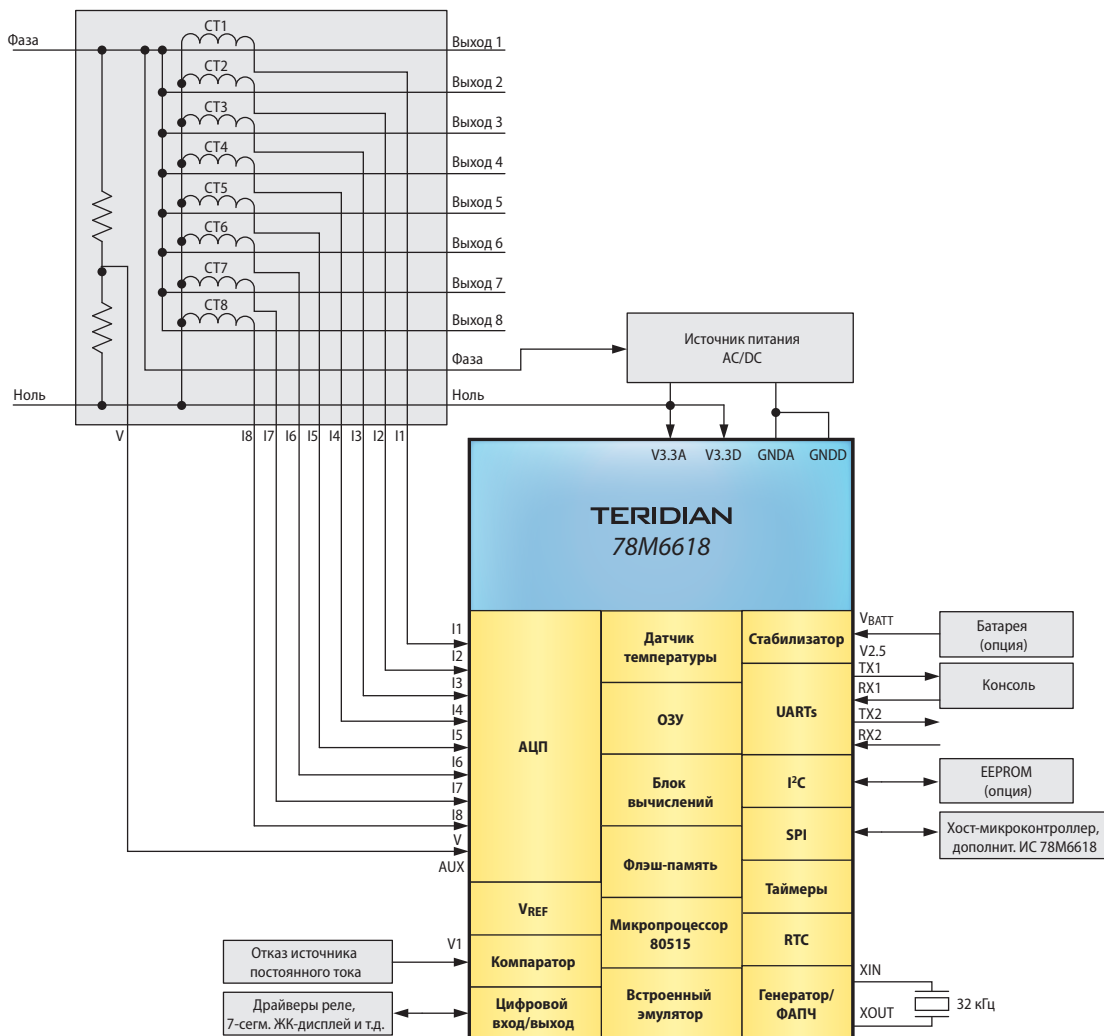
Фаза
CT1
Выход 1
CT2
Выход 2
CT3
Выход 3
CT4
Выход 4
CT5
Выход 5
CT6
Выход 6
CT7
Выход 7
CT8
Выход 8
Фаза
Ноль
Ноль
Источник питания AC/DC
V
I8 I7 I6 I5 I4 I3 I2 I1
V3.3A V3.3D GNDA GNDD

TERIDIAN
78M6618

I1
I2
I3
I4
I5
I6
I7
I8
V
AUX
АЦП
Датчик температуры
ОЗУ
Блок вычислений
Флэш-память
Микропроцессор 80515
Встроенный эмулятор
Стабилизатор
UARTs
I²C
SPI
Таймеры
RTC
Генератор/ФАПЧ
$V_{REF}$
Компаратор
Цифровой вход/выход
$V_{BATT}$
V2.5
TX1
RX1
TX2
RX2
Батарея (опция)
Консоль
EEPROM (опция)
Хост-микроконтроллер, дополнит. ИС 78M6618
XIN
XOUT
32 кГц
V1
Отказ источника постоянного тока
Драйверы реле, 7-сегм. ЖК-дисплей и т.д.